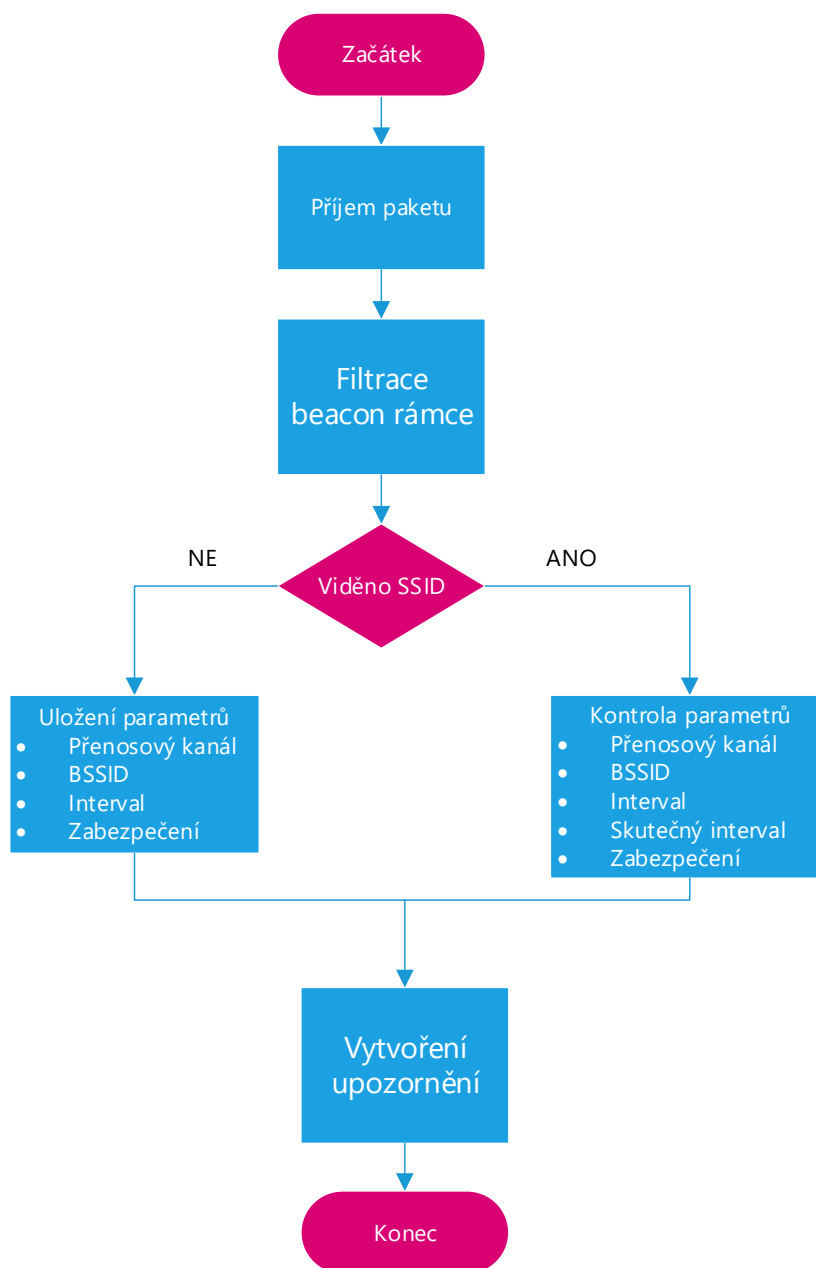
Začátek

Příjem paketu

Filtrace beacon rámce

NE

Viděno SSID

ANO

Uložení parametrů
- Přenosový kanál
- BSSID
- Interval
- Zabezpečení

Kontrola parametrů
- Přenosový kanál
- BSSID
- Interval
- Skutečný interval
- Zabezpečení

Vytvoření upozornění

Konec